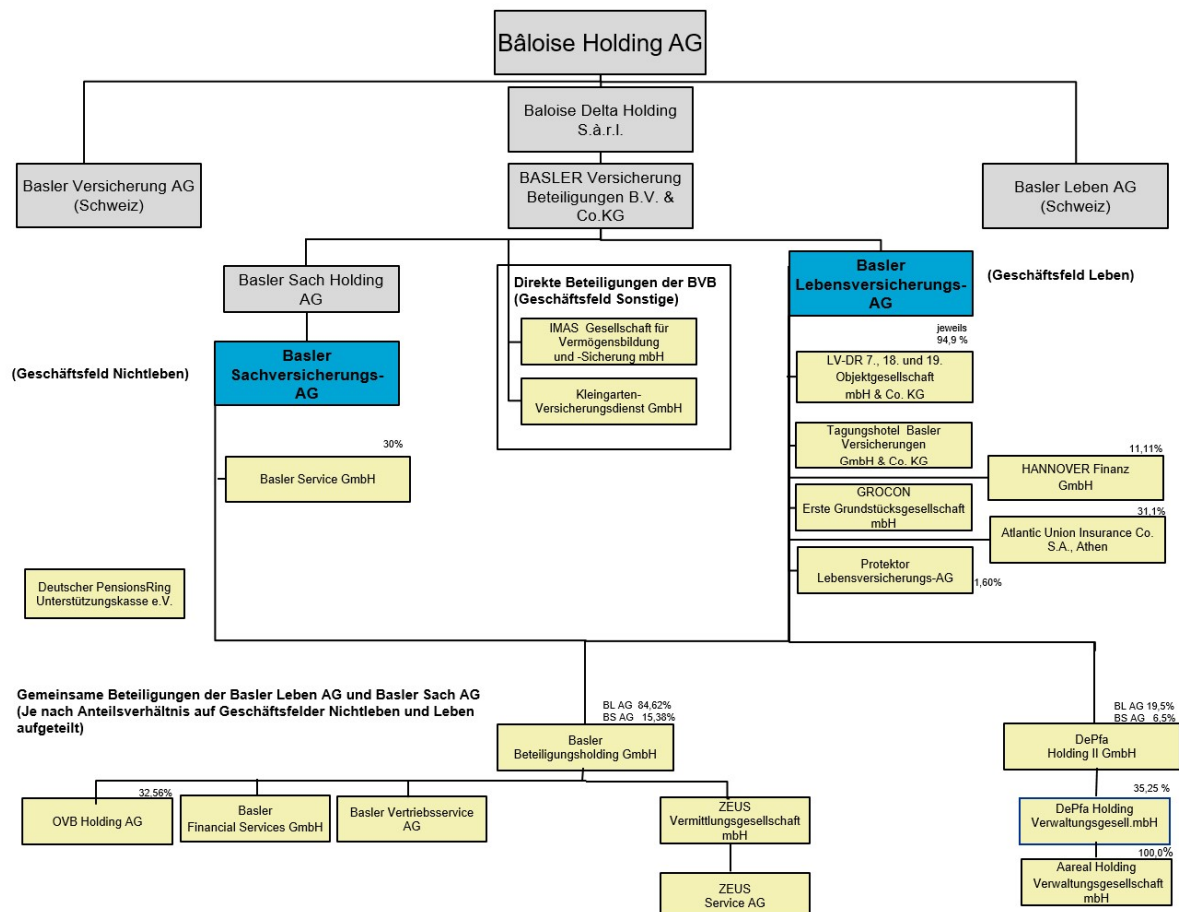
Bâloise Holding AG

Baloise Delta Holding S.à.r.l.

Basler Versicherung AG (Schweiz)

BASLER Versicherung Beteiligungen B.V. & Co.KG

Basler Leben AG (Schweiz)

Basler Sach Holding AG

Direkte Beteiligungen der BVB (Geschäftsfeld Sonstige)

IMAS Gesellschaft für Vermögensbildung und -Sicherung mbH

Kleingarten-Versicherungsdienst GmbH

Basler Lebensversicherungs-AG

(Geschäftsfeld Leben)

Basler Sachversicherungs-AG

(Geschäftsfeld Nichtleben)

jeweils 94,9 %

LV-DR 7., 18. und 19. Objektgesellschaft mbH & Co. KG

Tagungshotel Basler Versicherungen GmbH & Co. KG

11,11%

HANNOVER Finanz GmbH

30%

Basler Service GmbH

GROCON Erste Grundstücksgesellschaft mbH

31,1%

Atlantic Union Insurance Co. S.A., Athen

Protektor Lebensversicherungs-AG

1,60%

Deutscher PensionsRing Unterstützungskasse e.V.

Gemeinsame Beteiligungen der Basler Leben AG und Basler Sach AG (Je nach Anteilsverhältnis auf Geschäftsfelder Nichtleben und Leben aufgeteilt)

BL AG 84,62%
BS AG 15,38%

Basler Beteiligungsholding GmbH

BL AG 19,5%
BS AG 6,5%

DePfa Holding II GmbH

32,56%

OVB Holding AG

Basler Financial Services GmbH

Basler Vertriebsservice AG

ZEUS Vermittlungsgesellschaft mbH

35,25 %

DePfa Holding Verwaltungsgesell.mbH

100,0%

Aareal Holding Verwaltungsgesellschaft mbH

ZEUS Service AG